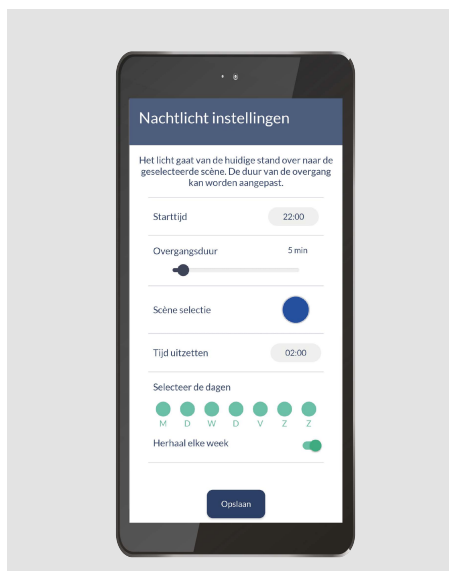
Nachtlicht instellingen

Het licht gaat van de huidige stand over naar de geselecteerde scène. De duur van de overgang kan worden aangepast.

Starttijd 22:00

Overgangsduur 5 min

Scène selectie

Tijd uitzetten 02:00

Selecteer de dagen

M D W D V Z Z

Herhaal elke week

Opslaan